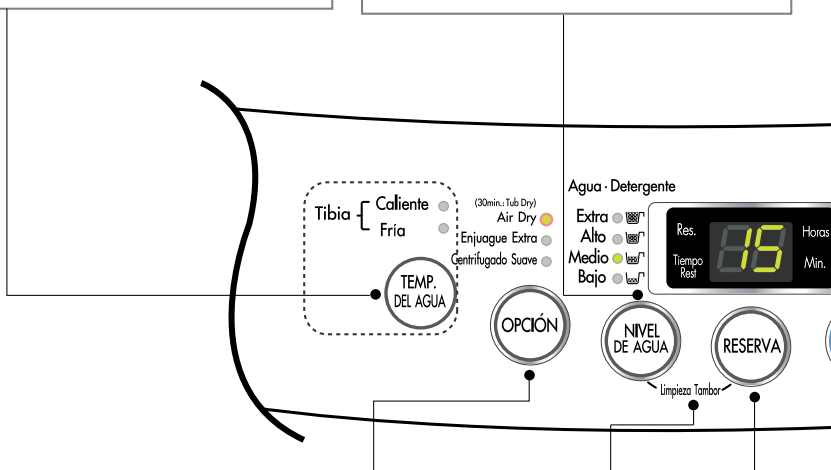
Tibia Caliente
Fría

TEMP. DEL AGUA

(30min.: Tub Dry)
Air Dry
Enjuague Extra
Centrifugado Suave

OPCIÓN

Agua · Detergente
Extra
Alto
Medio
Bajo

NIVEL DE AGUA

Limpieza Tambor

Res.
Tiempo Rest

15

Horas
Min.

RESERVA